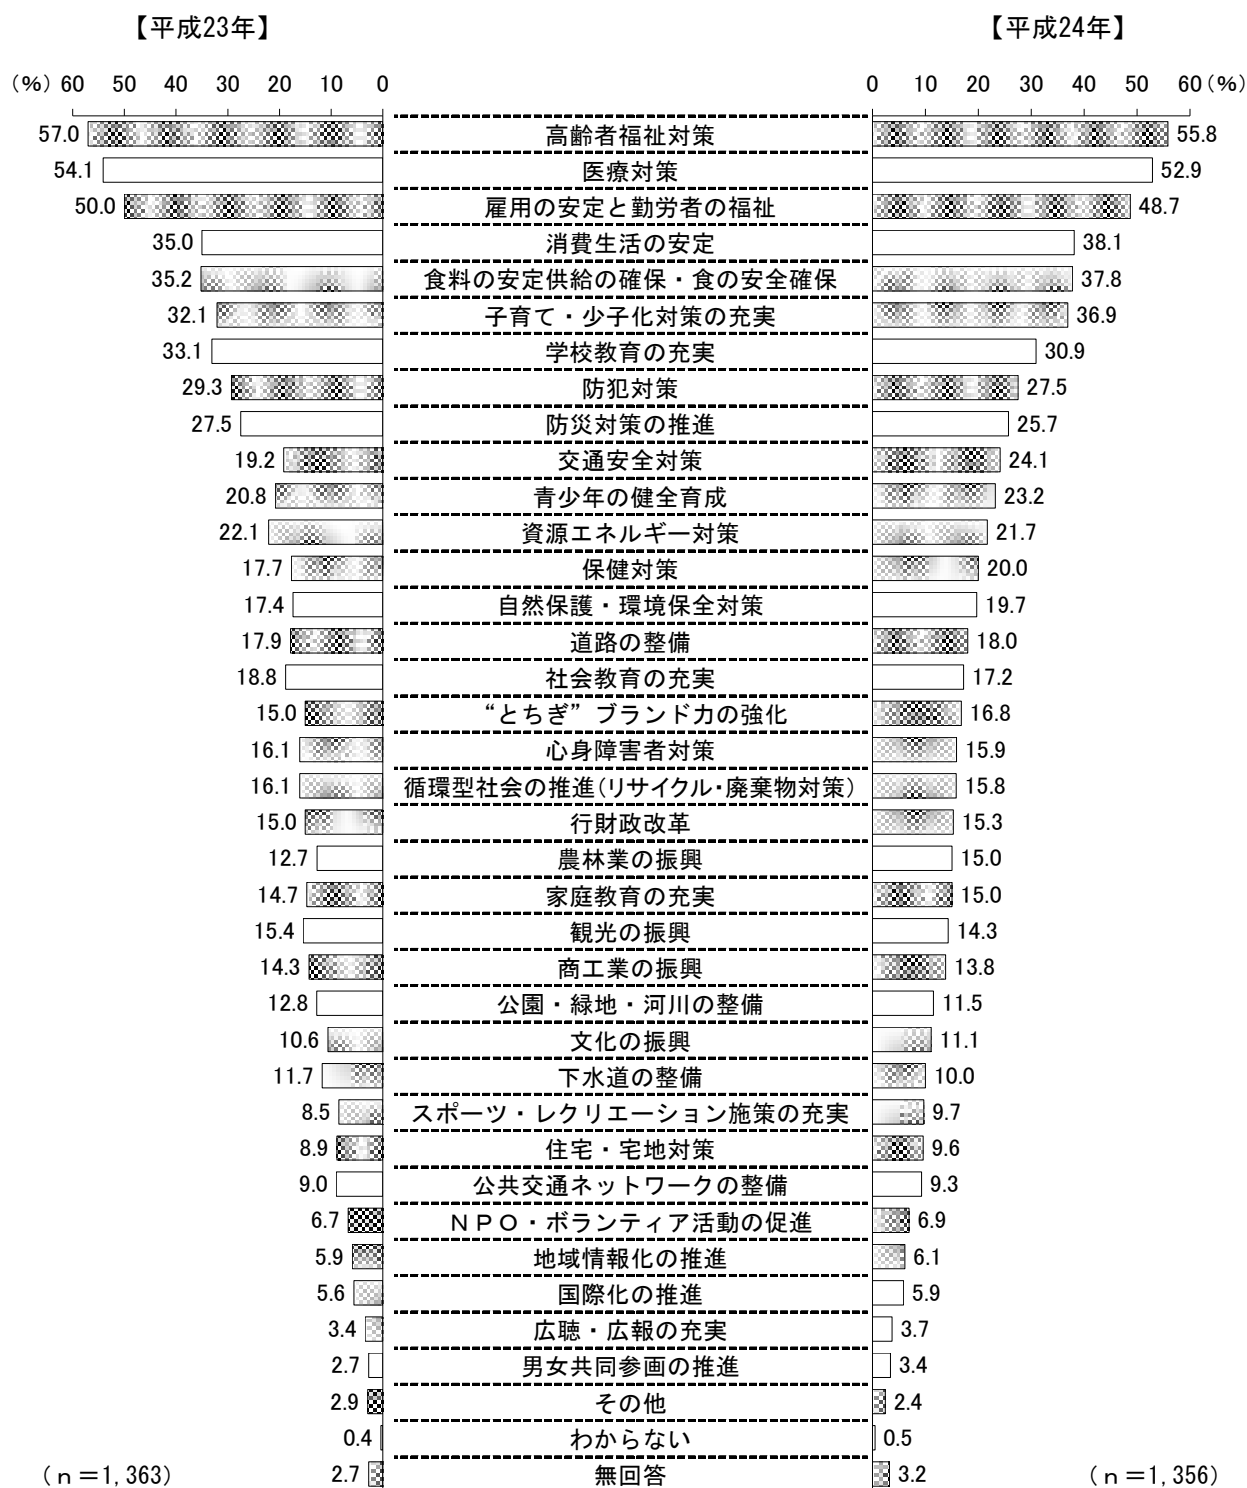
【平成23年】

【平成24年】

(%) 60 50 40 30 20 10 0

0 10 20 30 40 50 60 (%)

| 平成23年 | 項目 | 平成24年 |
|---|---|---|
| 57.0 | 高齢者福祉対策 | 55.8 |
| 54.1 | 医療対策 | 52.9 |
| 50.0 | 雇用の安定と勤労者の福祉 | 48.7 |
| 35.0 | 消費生活の安定 | 38.1 |
| 35.2 | 食料の安定供給の確保・食の安全確保 | 37.8 |
| 32.1 | 子育て・少子化対策の充実 | 36.9 |
| 33.1 | 学校教育の充実 | 30.9 |
| 29.3 | 防犯対策 | 27.5 |
| 27.5 | 防災対策の推進 | 25.7 |
| 19.2 | 交通安全対策 | 24.1 |
| 20.8 | 青少年の健全育成 | 23.2 |
| 22.1 | 資源エネルギー対策 | 21.7 |
| 17.7 | 保健対策 | 20.0 |
| 17.4 | 自然保護・環境保全対策 | 19.7 |
| 17.9 | 道路の整備 | 18.0 |
| 18.8 | 社会教育の充実 | 17.2 |
| 15.0 | “とちぎ”ブランド力の強化 | 16.8 |
| 16.1 | 心身障害者対策 | 15.9 |
| 16.1 | 循環型社会の推進(リサイクル・廃棄物対策) | 15.8 |
| 15.0 | 行財政改革 | 15.3 |
| 12.7 | 農林業の振興 | 15.0 |
| 14.7 | 家庭教育の充実 | 15.0 |
| 15.4 | 観光の振興 | 14.3 |
| 14.3 | 商工業の振興 | 13.8 |
| 12.8 | 公園・緑地・河川の整備 | 11.5 |
| 10.6 | 文化の振興 | 11.1 |
| 11.7 | 下水道の整備 | 10.0 |
| 8.5 | スポーツ・レクリエーション施策の充実 | 9.7 |
| 8.9 | 住宅・宅地対策 | 9.6 |
| 9.0 | 公共交通ネットワークの整備 | 9.3 |
| 6.7 | NPO・ボランティア活動の促進 | 6.9 |
| 5.9 | 地域情報化の推進 | 6.1 |
| 5.6 | 国際化の推進 | 5.9 |
| 3.4 | 広聴・広報の充実 | 3.7 |
| 2.7 | 男女共同参画の推進 | 3.4 |
| 2.9 | その他 | 2.4 |
| 0.4 | わからない | 0.5 |
| 2.7 | 無回答 | 3.2 |

(n=1,363)

(n=1,356)